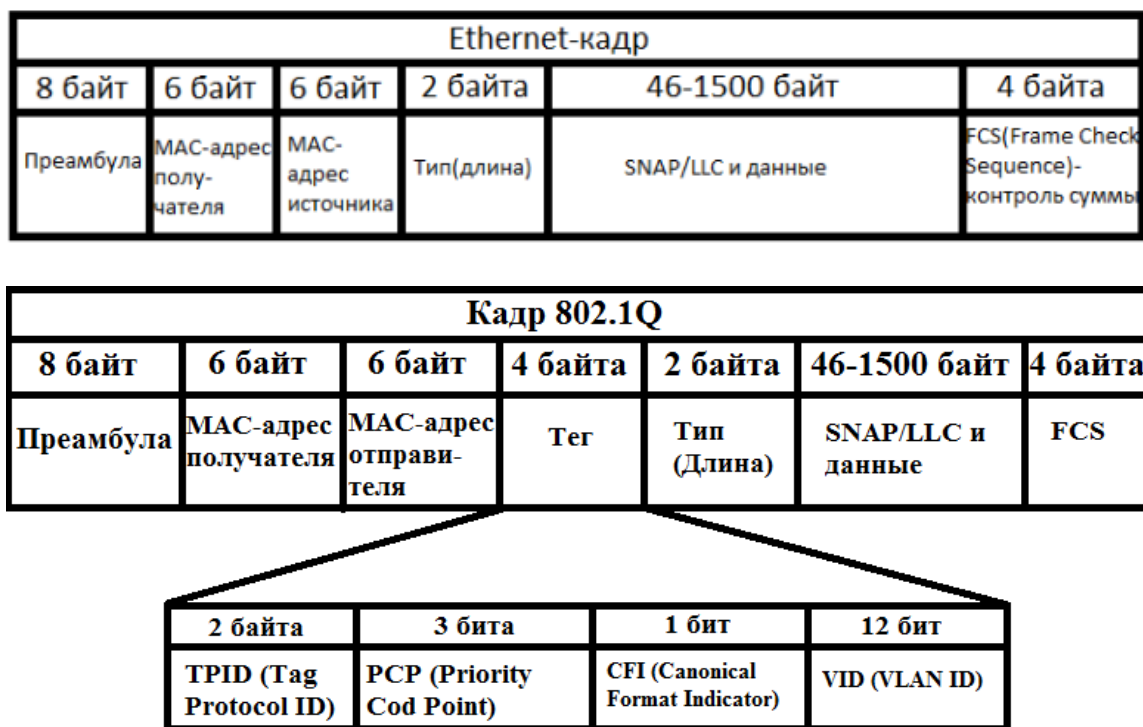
| Ethernet-кадр | | | | | |
|---|---|---|---|---|---|
| 8 байт | 6 байт | 6 байт | 2 байта | 46-1500 байт | 4 байта |
| Преамбула | MAC-адрес получателя | MAC-адрес источника | Тип(длина) | SNAP/LLC и данные | FCS(Frame Check Sequence)-контроль суммы |

| Кадр 802.1Q | | | | | | |
|---|---|---|---|---|---|---|
| 8 байт | 6 байт | 6 байт | 4 байта | 2 байта | 46-1500 байт | 4 байта |
| Преамбула | MAC-адрес получателя | MAC-адрес отправителя | Тег | Тип (Длина) | SNAP/LLC и данные | FCS |

| 2 байта | 3 бита | 1 бит | 12 бит |
|---|---|---|---|
| TPID (Tag Protocol ID) | PCP (Priority Cod Point) | CFI (Canonical Format Indicator) | VID (VLAN ID) |